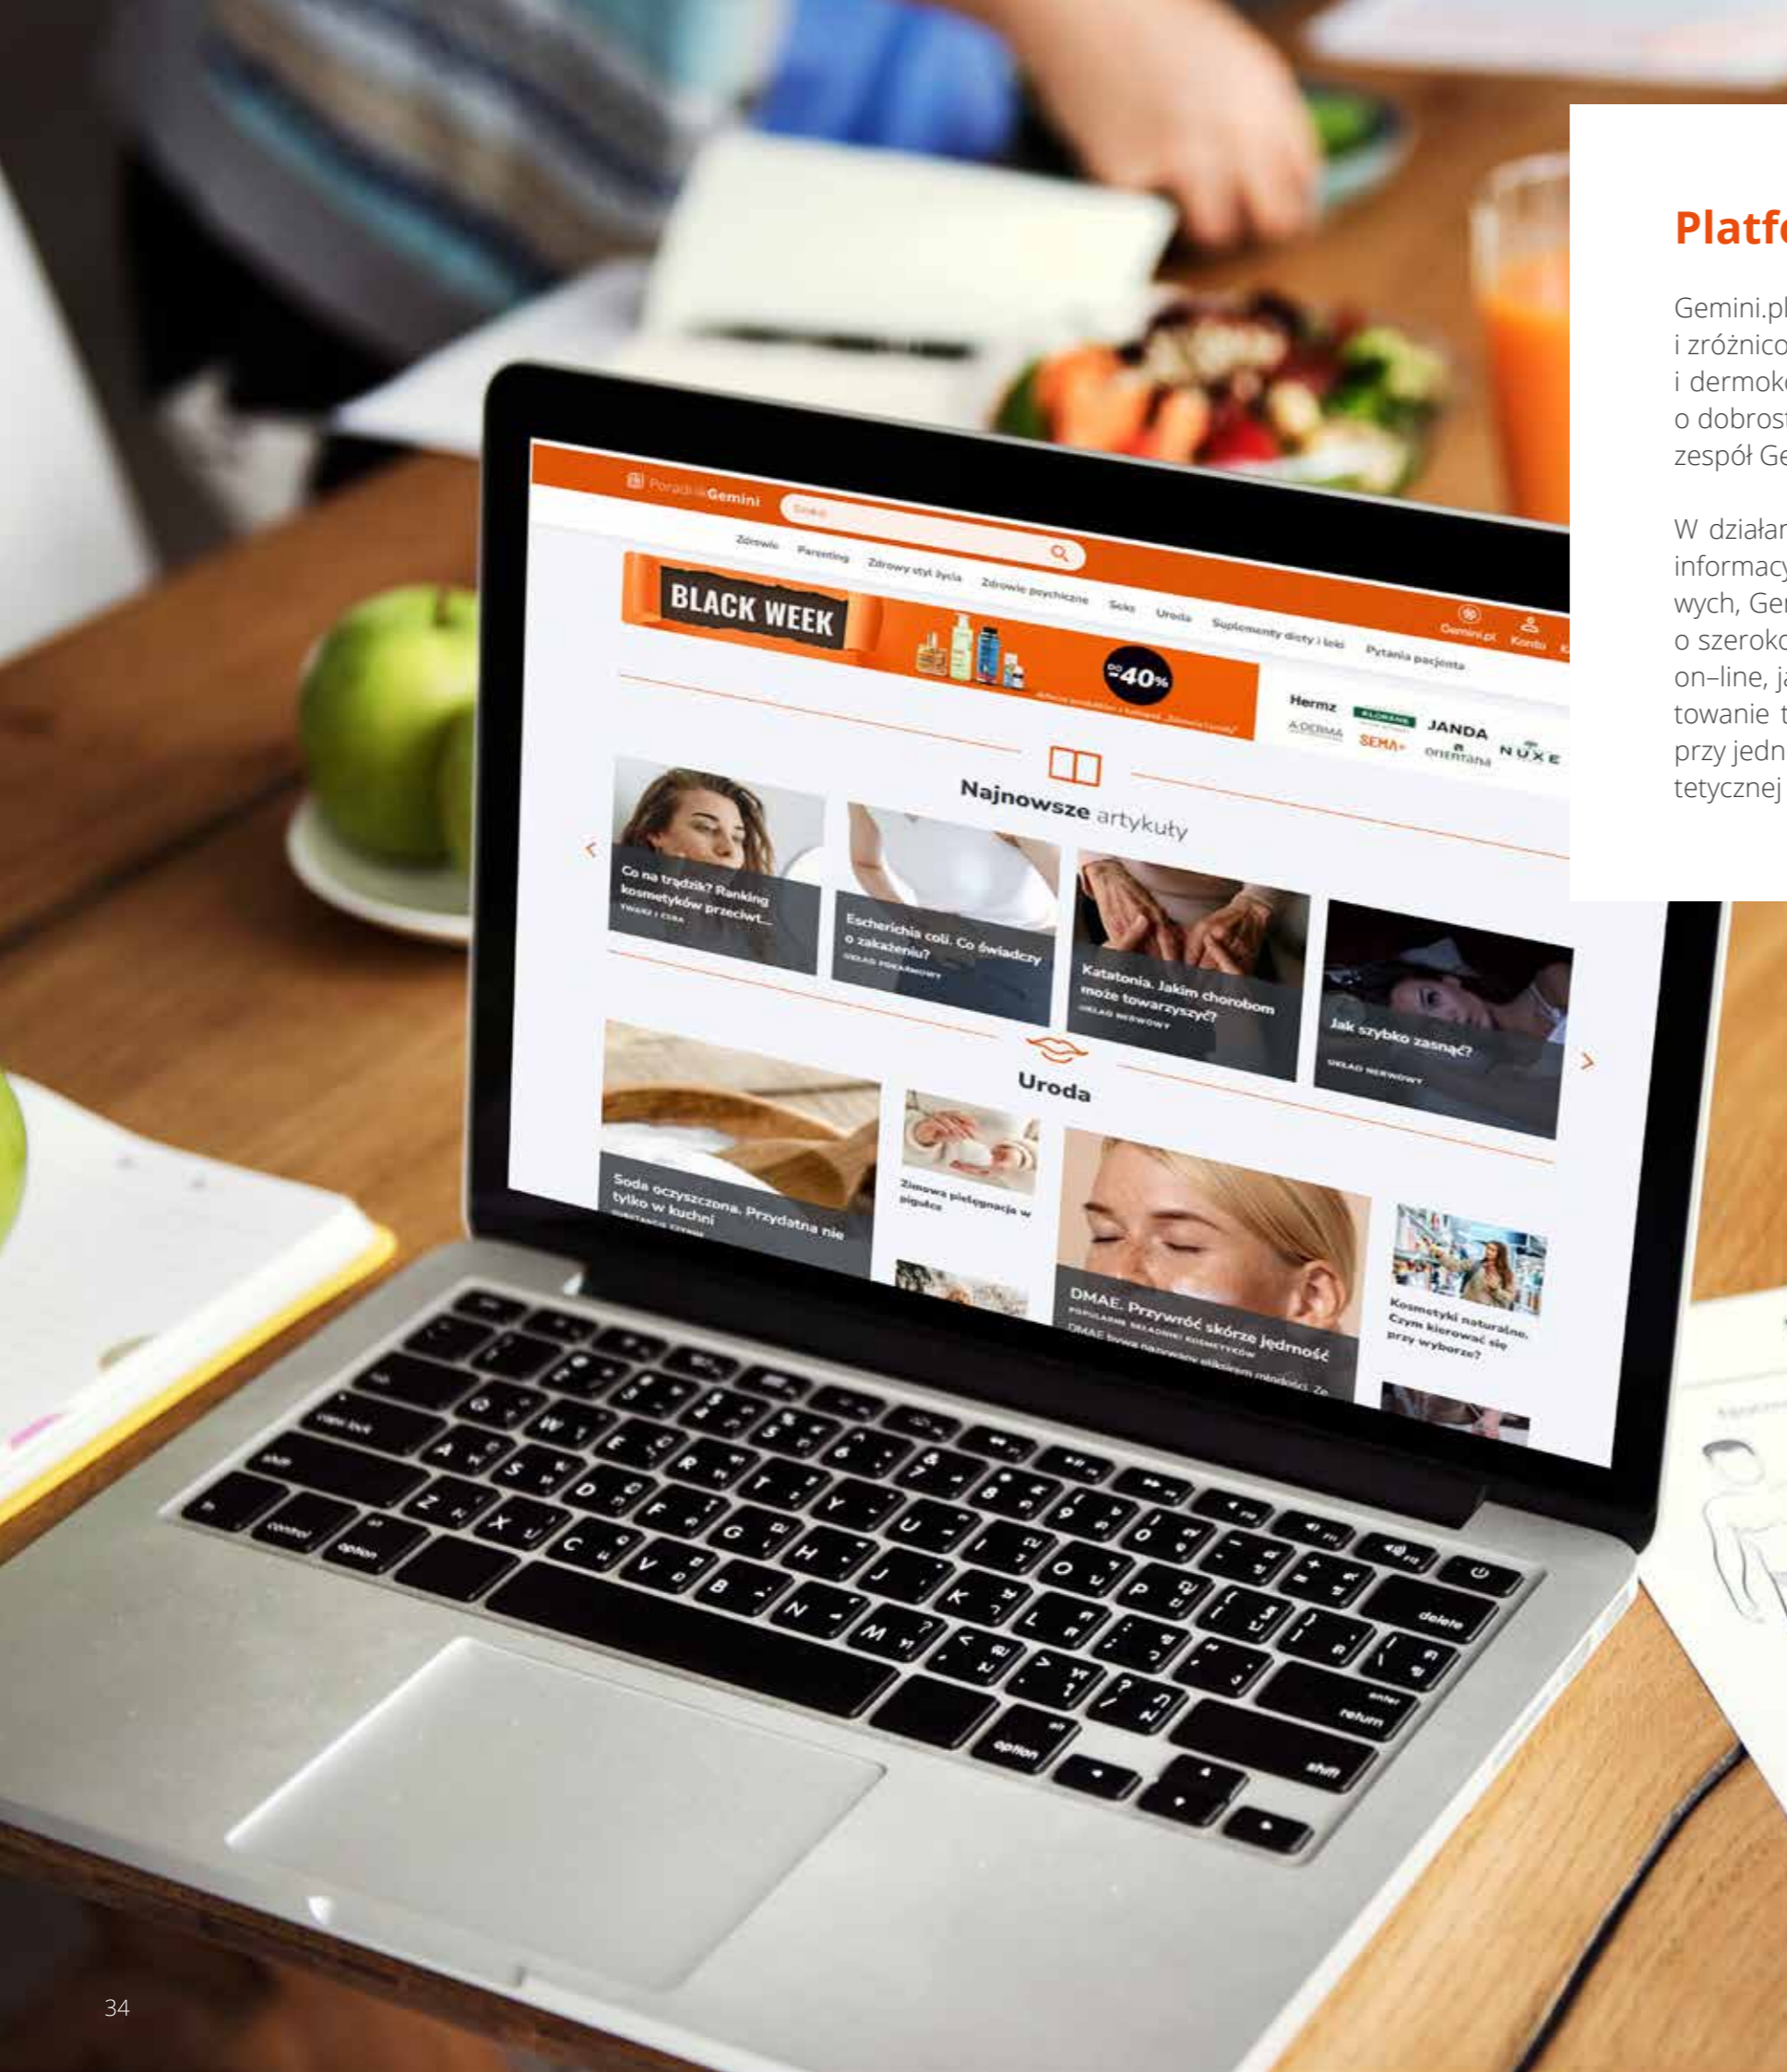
Platf

Gemini.pl
i zróżnico
i dermok
o dobros
zespół Ge

W działa
informac
wych, Ge
o szerok
on–line, j
towanie
przy jedn
tetycznej

PoradnikGemini

Szukaj

Zdrowie Parenting Zdrowy styl życia Zdrowie psychiczne Seks Uroda Suplementy diety i leki Pytania pacjenta

Gemini.pl Konto

BLACK WEEK

do -40%

Hermz KLORANE JANDA A-DERMA SEMA Orientana NUXE

Najnowsze artykuły

Co na trądzik? Ranking kosmetyków przeciwt...
TWARZ I CIAŁO

Escherichia coli. Co świadczy o zakażeniu?
UKŁAD POKARMOWY

Katatonia. Jakim chorobom może towarzyszyć?
UKŁAD NERWOWY

Jak szybko zasnąć?
UKŁAD NERWOWY

Uroda

Soda oczyszczona. Przydatna nie tylko w kuchni

Zimowa pielęgnacja w pigułce

DMAE. Przywróć skórze jędrność
POPULARNE SKŁADNIKI KOSMETYKÓW

Kosmetyki naturalne. Czym kierować się przy wyborze?

34